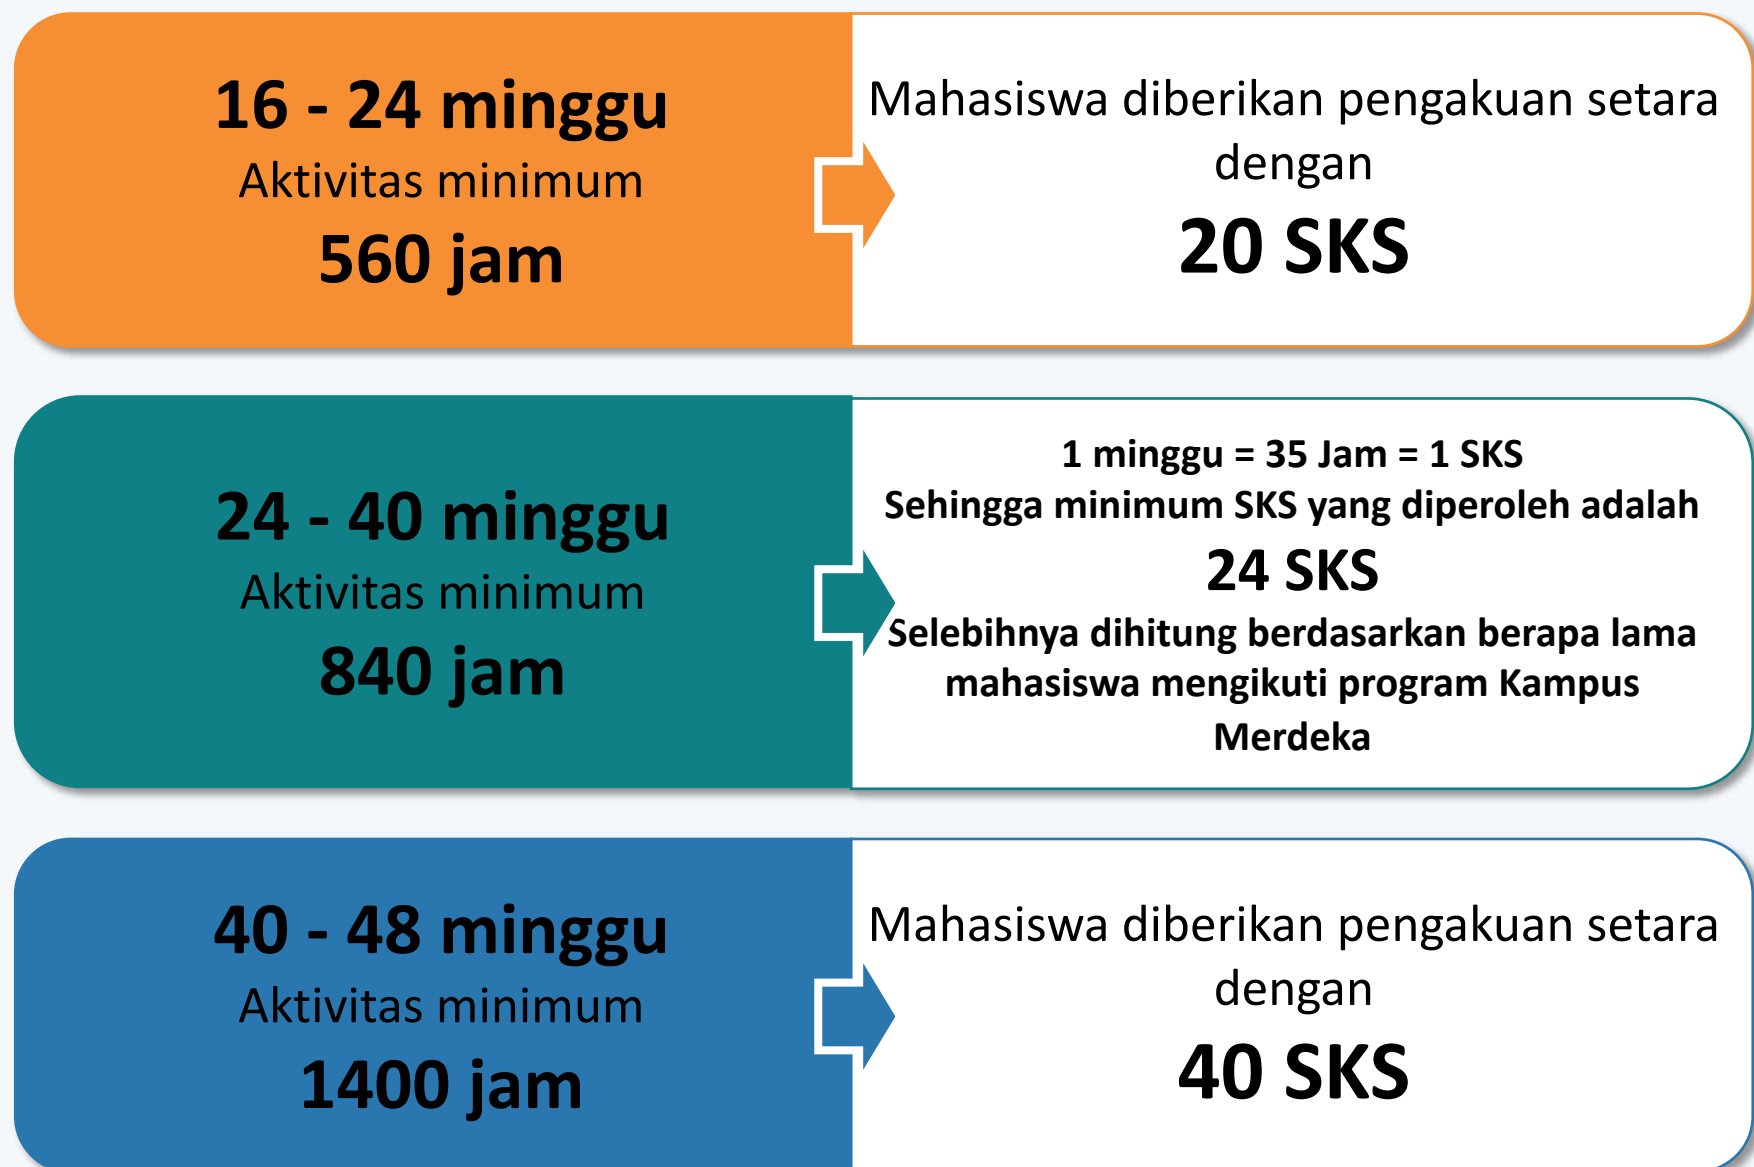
16 - 24 minggu
Aktivitas minimum
560 jam

Mahasiswa diberikan pengakuan setara dengan
20 SKS

24 - 40 minggu
Aktivitas minimum
840 jam

1 minggu = 35 Jam = 1 SKS
Sehingga minimum SKS yang diperoleh adalah
24 SKS
Selebihnya dihitung berdasarkan berapa lama mahasiswa mengikuti program Kampus Merdeka

40 - 48 minggu
Aktivitas minimum
1400 jam

Mahasiswa diberikan pengakuan setara dengan
40 SKS